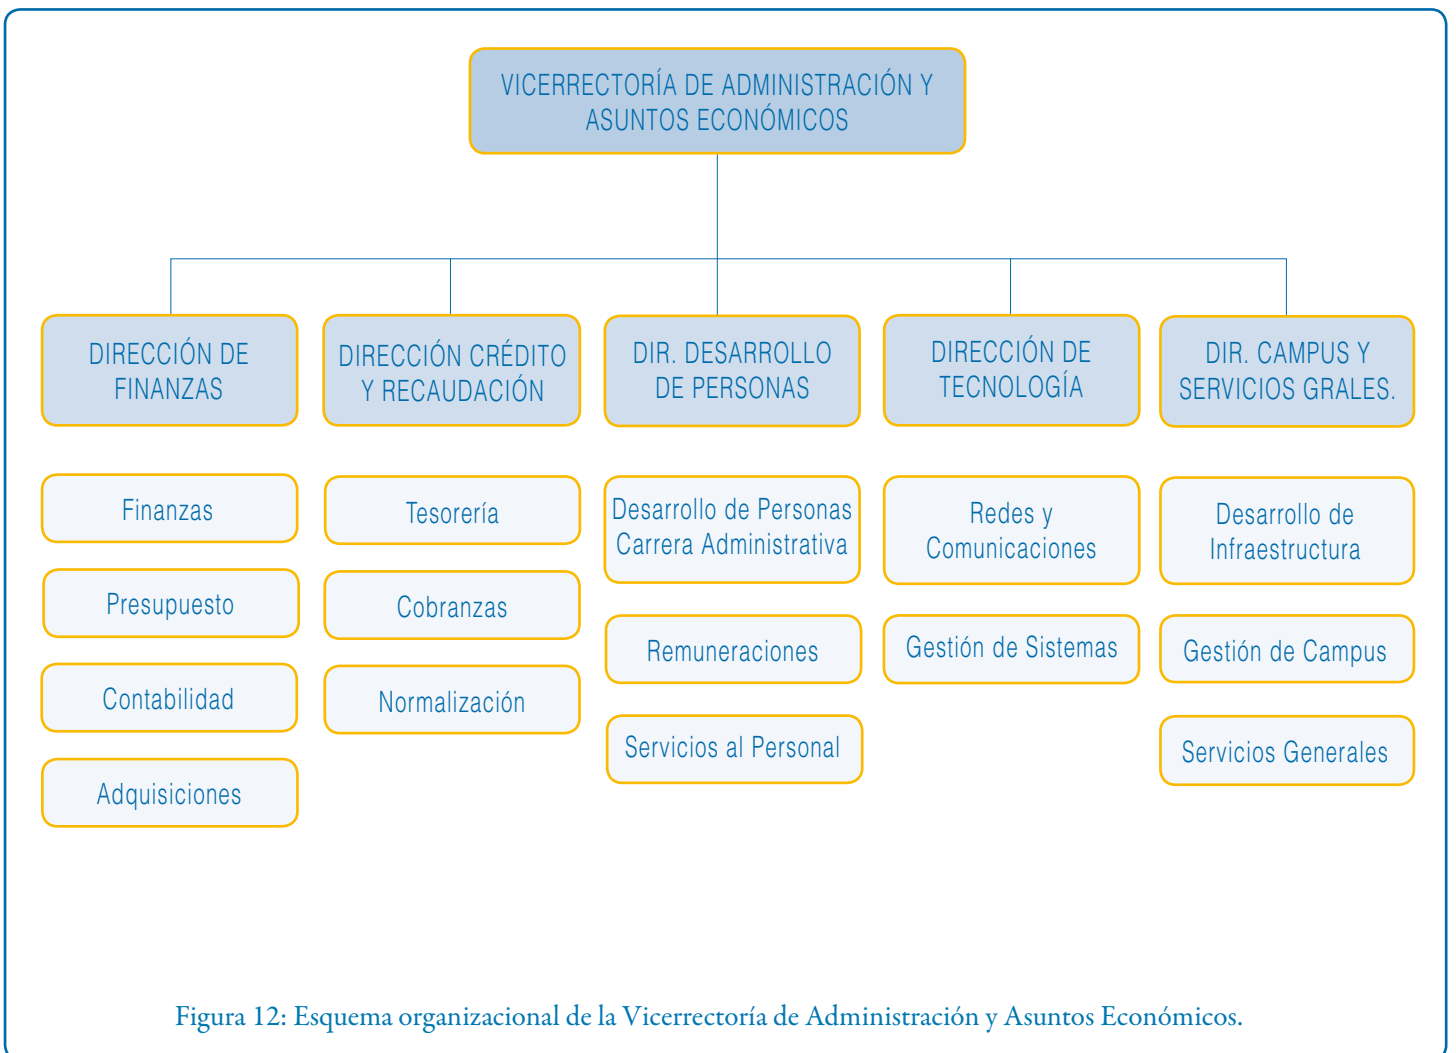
VICERRECTORÍA DE ADMINISTRACIÓN Y ASUNTOS ECONÓMICOS

DIRECCIÓN DE FINANZAS

Finanzas

Presupuesto

Contabilidad

Adquisiciones

DIRECCIÓN CRÉDITO Y RECAUDACIÓN

Tesorería

Cobranzas

Normalización

DIR. DESARROLLO DE PERSONAS

Desarrollo de Personas Carrera Administrativa

Remuneraciones

Servicios al Personal

DIRECCIÓN DE TECNOLOGÍA

Redes y Comunicaciones

Gestión de Sistemas

DIR. CAMPUS Y SERVICIOS GRALES.

Desarrollo de Infraestructura

Gestión de Campus

Servicios Generales

Figura 12: Esquema organizacional de la Vicerrectoría de Administración y Asuntos Económicos.